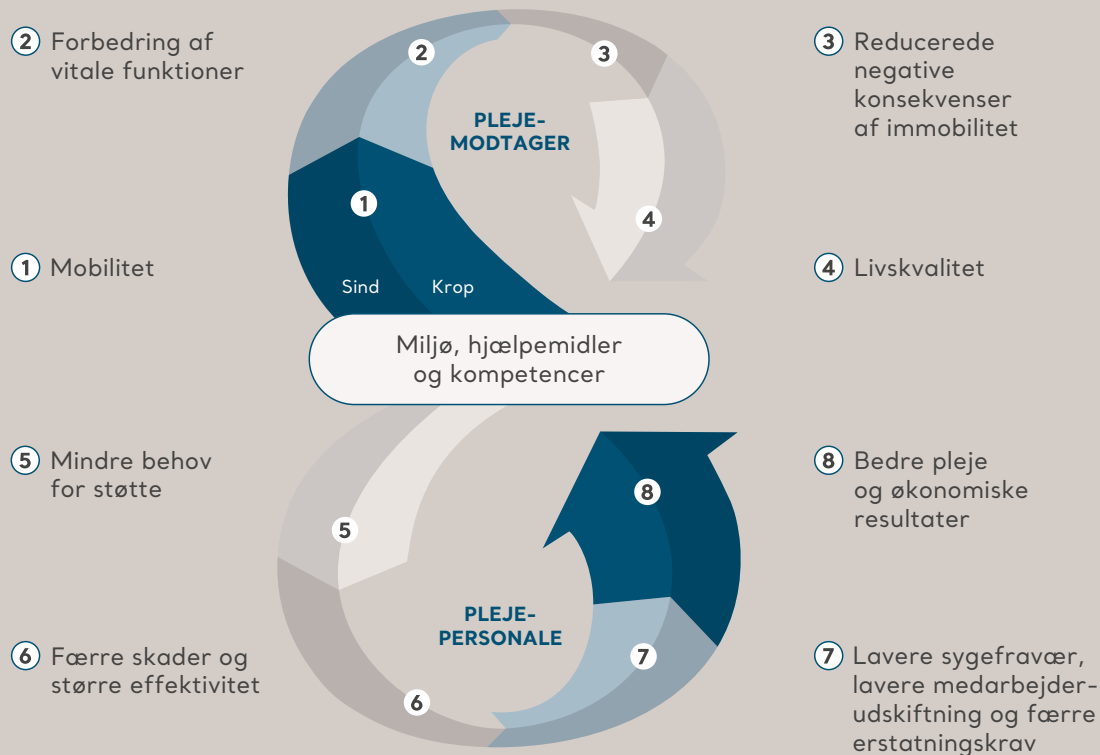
2 Forbedring af vitale funktioner

2

3

3 Reducerede negative konsekvenser af immobilitet

PLEJE-MODTAGER

1

4

1 Mobilitet

Sind

Krop

4 Livskvalitet

Miljø, hjælpemidler og kompetencer

5 Mindre behov for støtte

8

8 Bedre pleje og økonomiske resultater

5

PLEJE-PERSONALE

6 Færre skader og større effektivitet

7

7 Lavere sygefravær, lavere medarbejderudskiftning og færre erstatningskrav

6